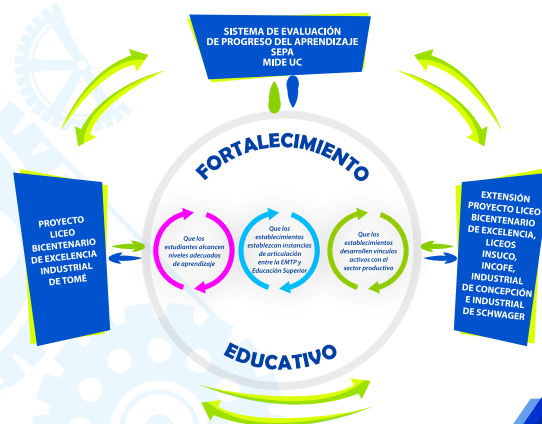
SISTEMA DE EVALUACIÓN DE PROGRESO DEL APRENDIZAJE SEPA MIDE UC

FORTALECIMIENTO

PROYECTO LICEO BICENTENARIO DE EXCELENCIA INDUSTRIAL DE TOMÉ

Que los estudiantes alcancen niveles adecuados de aprendizaje

Que los establecimientos establezcan instancias de articulación entre la EMTP y Educación Superior

Que los establecimientos desarrollen vínculos activos con el sector productivo

EXTENSIÓN PROYECTO LICEO BICENTENARIO DE EXCELENCIA, LICEOS INSUCO, INCOFE, INDUSTRIAL DE CONCEPCIÓN E INDUSTRIAL DE SCHWAGER

EDUCATIVO